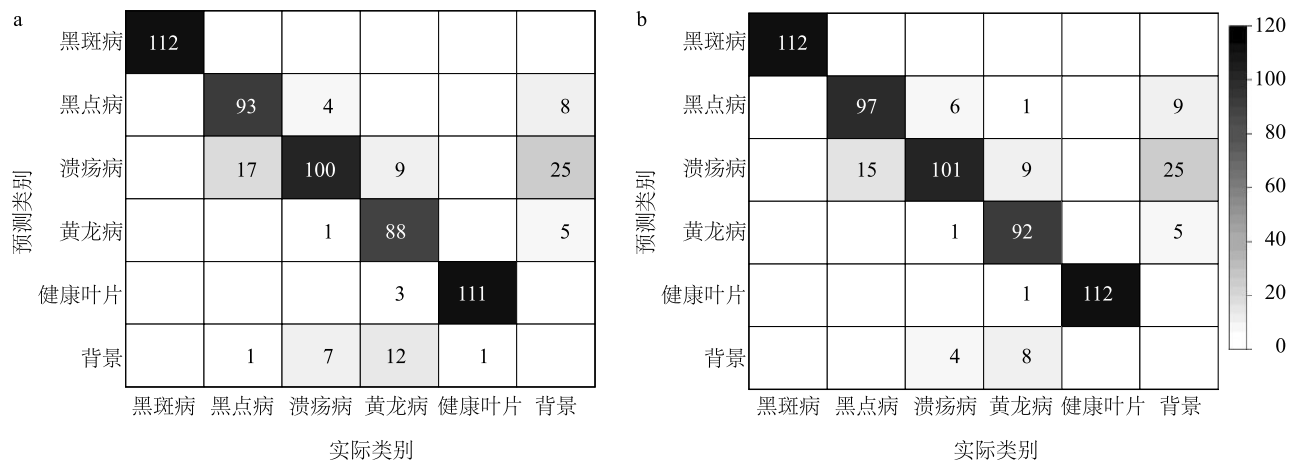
a

预测类别

| | 黑斑病 | 黑点病 | 溃疡病 | 黄龙病 | 健康叶片 | 背景 |
|---|---|---|---|---|---|---|
| 黑斑病 | 112 | | | | | |
| 黑点病 | | 93 | 4 | | | 8 |
| 溃疡病 | | 17 | 100 | 9 | | 25 |
| 黄龙病 | | | 1 | 88 | | 5 |
| 健康叶片 | | | | 3 | 111 | |
| 背景 | | 1 | 7 | 12 | 1 | |

实际类别

b

预测类别

| | 黑斑病 | 黑点病 | 溃疡病 | 黄龙病 | 健康叶片 | 背景 |
|---|---|---|---|---|---|---|
| 黑斑病 | 112 | | | | | |
| 黑点病 | | 97 | 6 | 1 | | 9 |
| 溃疡病 | | 15 | 101 | 9 | | 25 |
| 黄龙病 | | | 1 | 92 | | 5 |
| 健康叶片 | | | | 1 | 112 | |
| 背景 | | | 4 | 8 | | |

实际类别

120
100
80
60
40
20
0